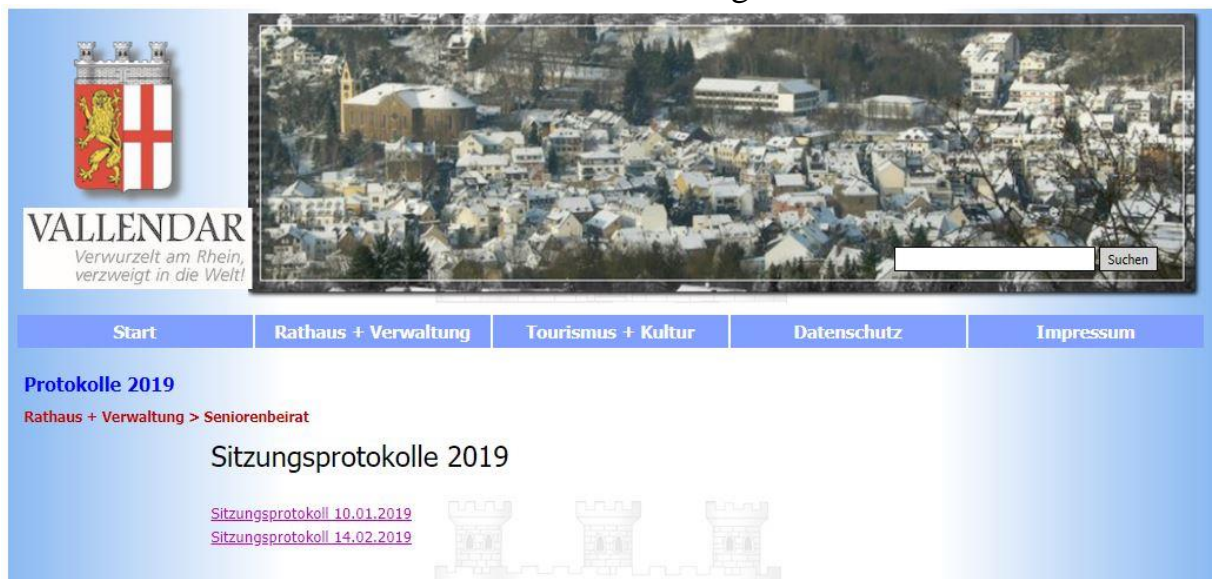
VALLENDAR
Verwurzelt am Rhein, verzweigt in die Welt!

Suchen

Start | Rathaus + Verwaltung | Tourismus + Kultur | Datenschutz | Impressum

Protokolle 2019

Rathaus + Verwaltung > Seniorenbeirat

Sitzungsprotokolle 2019

Sitzungsprotokoll 10.01.2019
Sitzungsprotokoll 14.02.2019